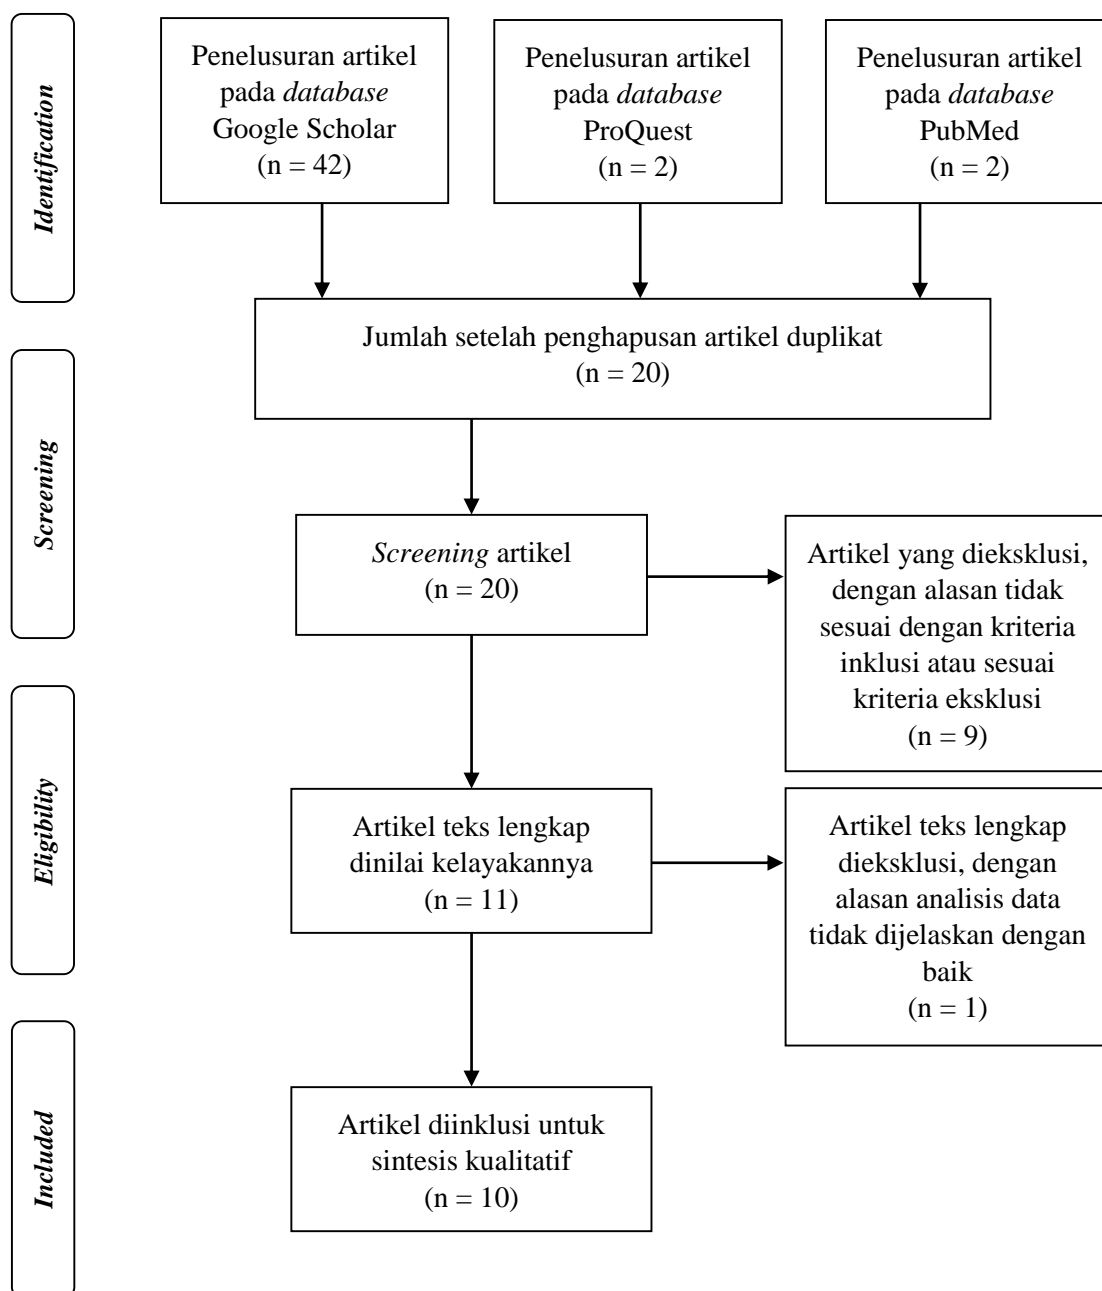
Identification

Penelusuran artikel pada database Google Scholar (n = 42)

Penelusuran artikel pada database ProQuest (n = 2)

Penelusuran artikel pada database PubMed (n = 2)

Screening

Jumlah setelah penghapusan artikel duplikat (n = 20)

Screening artikel (n = 20)

Artikel yang dieksklusi, dengan alasan tidak sesuai dengan kriteria inklusi atau sesuai kriteria eksklusi (n = 9)

Eligibility

Artikel teks lengkap dinilai kelayakannya (n = 11)

Artikel teks lengkap dieksklusi, dengan alasan analisis data tidak dijelaskan dengan baik (n = 1)

Included

Artikel diinklusi untuk sintesis kualitatif (n = 10)